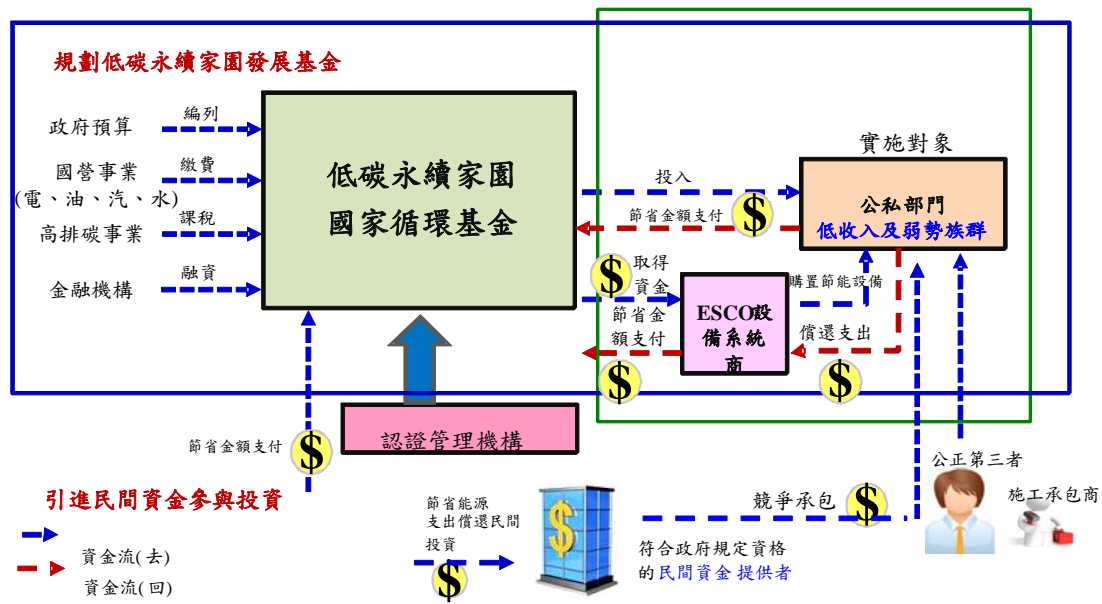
規劃低碳永續家園發展基金

政府預算
編列
國營事業
(電、油、汽、水)
繳費
高排碳事業
課稅
金融機構
融資

低碳永續家園
國家循環基金

實施對象
投入
節省金額支付
$
公私部門
低收入及弱勢族群

$
取得
資金
ESCO設備系統商
購置節能設備
節省金
額支付
償還支出
$
$

節省金額支付
$
認證管理機構

公正第三者
施工承包商

引進民間資金參與投資

資金流(去)
資金流(回)

節省能源
支出償還民間
投資
$
$
競爭承包
符合政府規定資格
的民間資金提供者